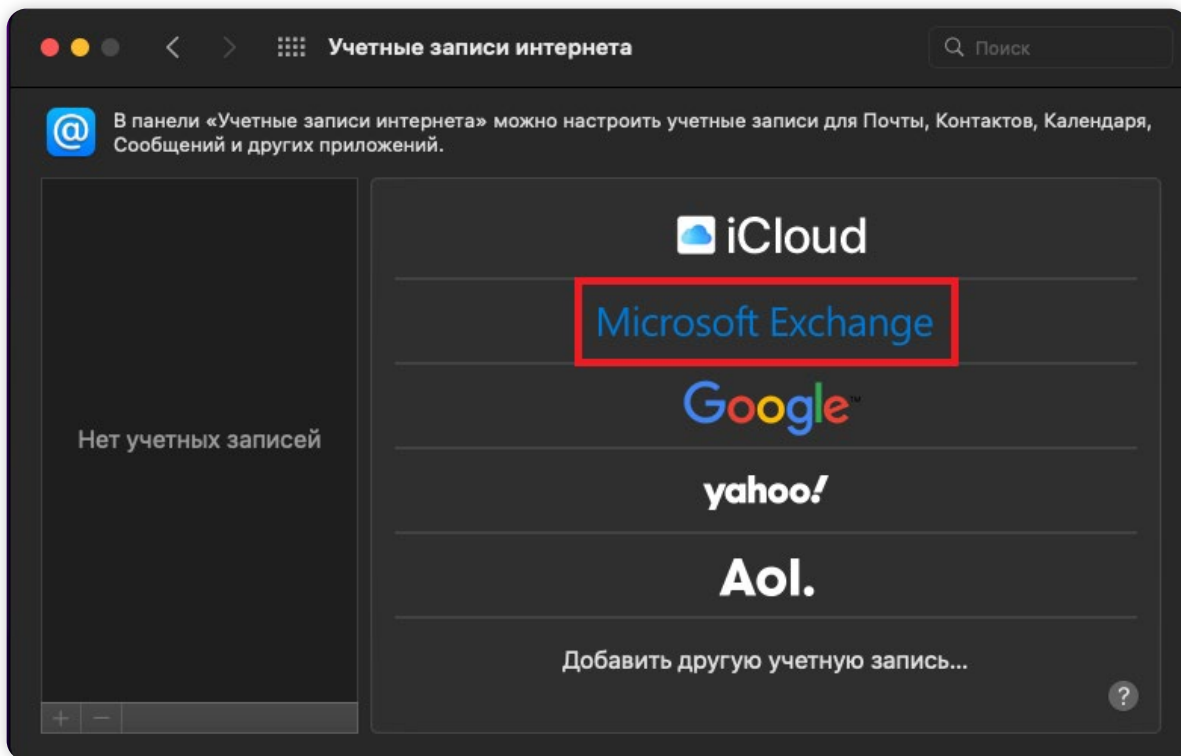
Учетные записи интернета

Поиск

В панели «Учетные записи интернета» можно настроить учетные записи для Почты, Контактов, Календаря, Сообщений и других приложений.

Нет учетных записей

+ −

iCloud

Microsoft Exchange

Google

yahoo!

Aol.

Добавить другую учетную запись...

?